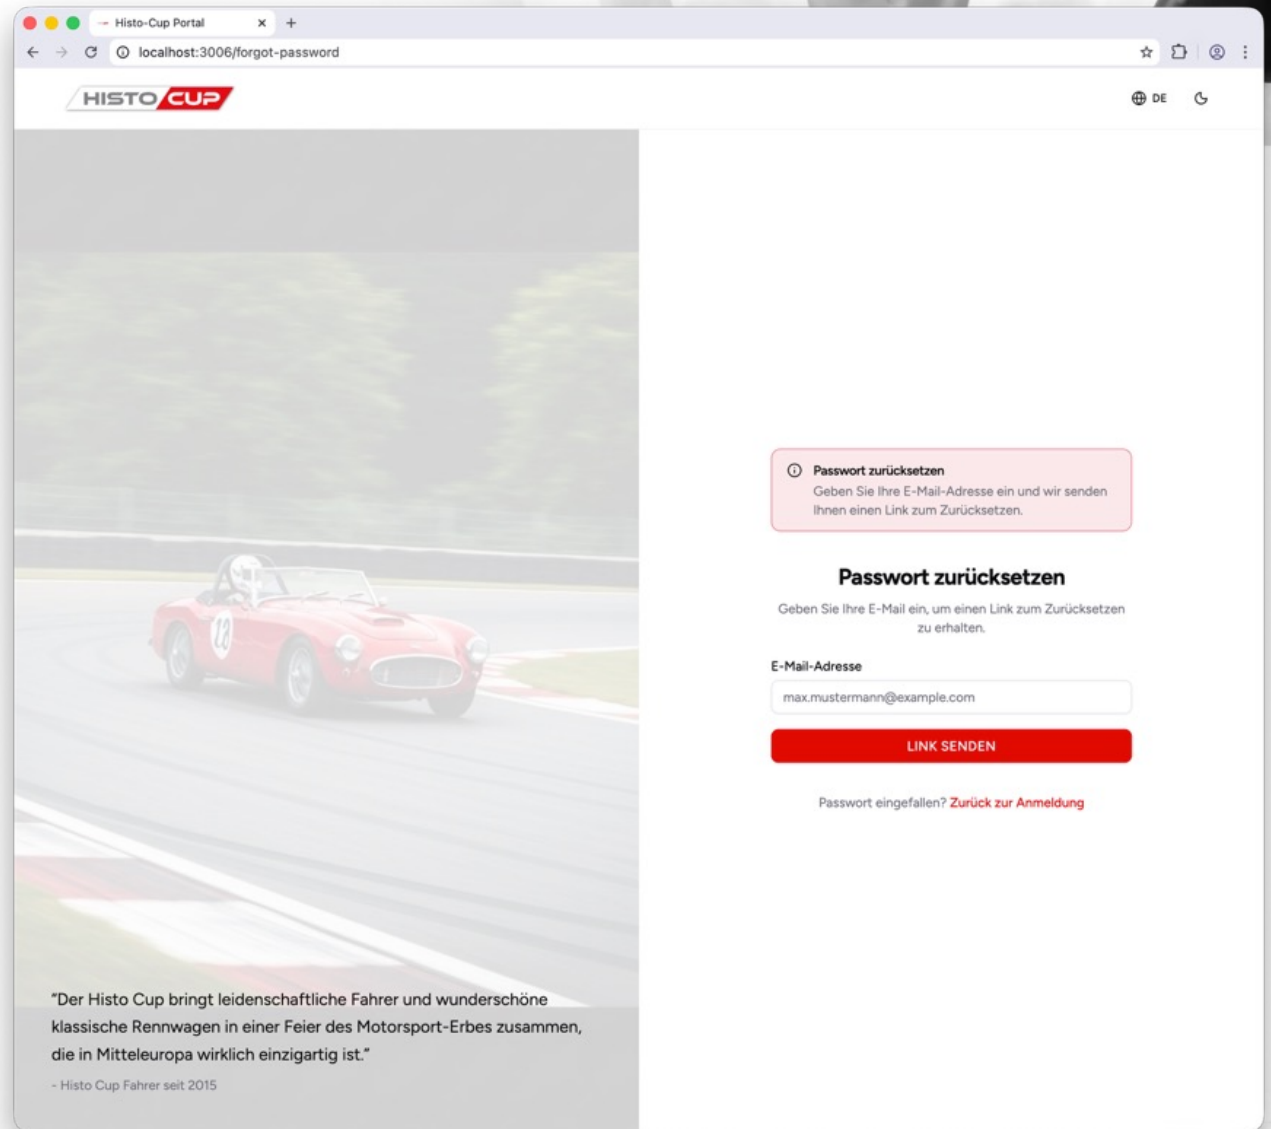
Histo-Cup Portal

localhost:3006/forgot-password

HISTO CUP

DE

Passwort zurücksetzen
Geben Sie Ihre E-Mail-Adresse ein und wir senden Ihnen einen Link zum Zurücksetzen.

Passwort zurücksetzen

Geben Sie Ihre E-Mail ein, um einen Link zum Zurücksetzen zu erhalten.

E-Mail-Adresse

max.mustermann@example.com

LINK SENDEN

Passwort eingefallen? Zurück zur Anmeldung

12

"Der Histo Cup bringt leidenschaftliche Fahrer und wunderschöne klassische Rennwagen in einer Feier des Motorsport-Erbes zusammen, die in Mitteleuropa wirklich einzigartig ist."

- Histo Cup Fahrer seit 2015